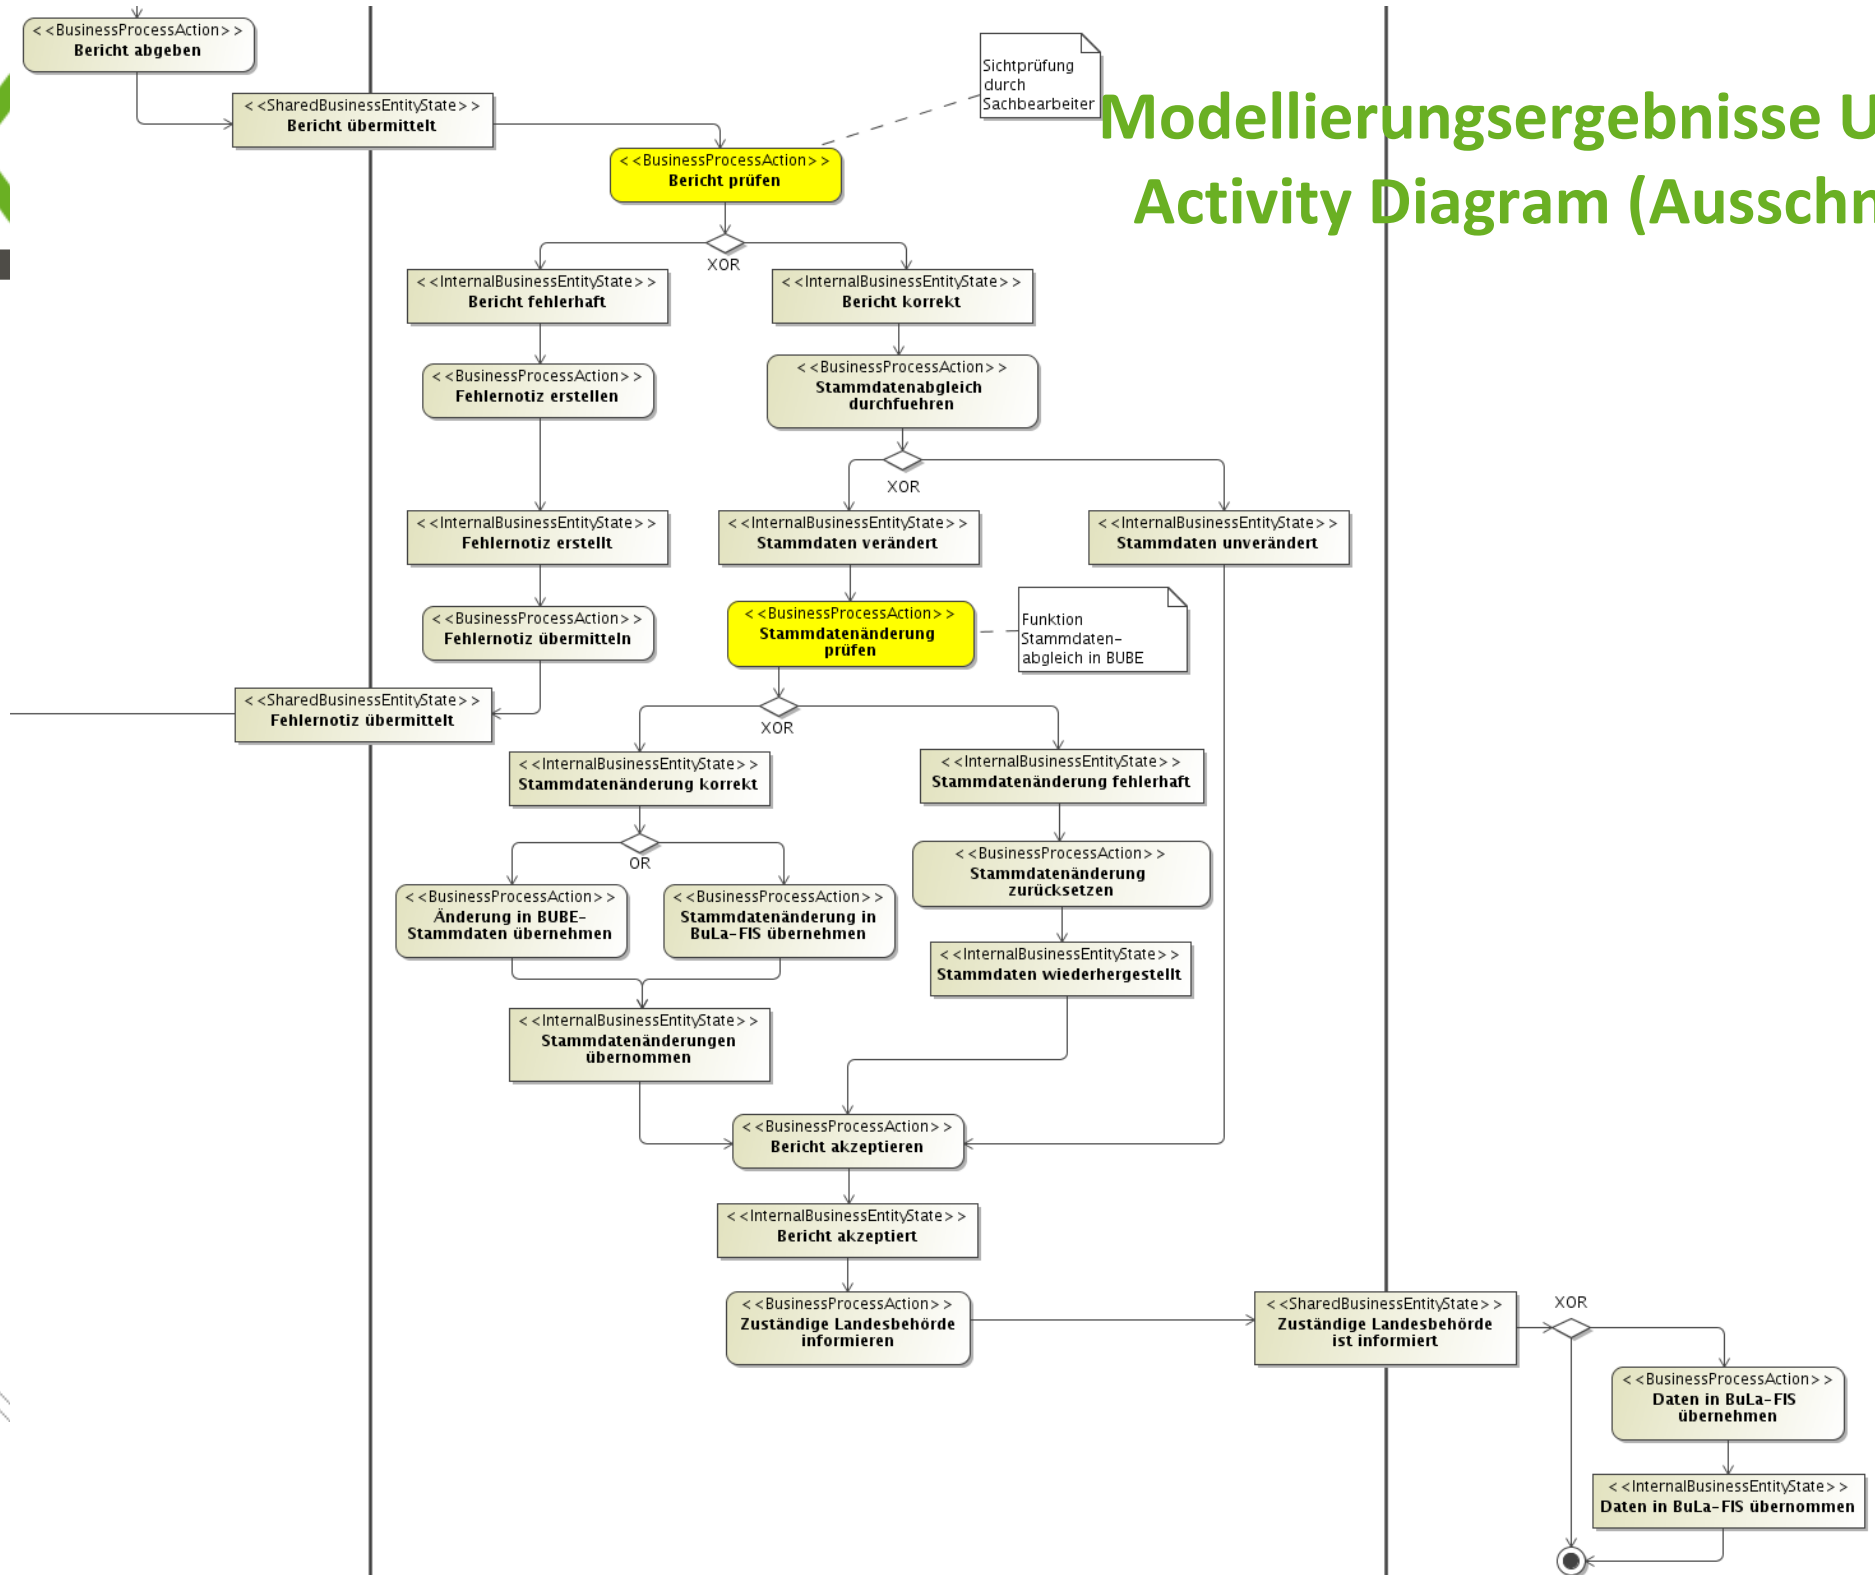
Modellierungsergebnisse U
Activity Diagram (Ausschn

<<BusinessProcessAction>>
Bericht abgeben

<<SharedBusinessEntityState>>
Bericht übermittelt

Sichtprüfung durch Sachbearbeiter

<<BusinessProcessAction>>
Bericht prüfen

XOR

<<InternalBusinessEntityState>>
Bericht fehlerhaft

<<InternalBusinessEntityState>>
Bericht korrekt

<<BusinessProcessAction>>
Fehlernotiz erstellen

<<BusinessProcessAction>>
Stammdatenabgleich durchfuehren

XOR

<<InternalBusinessEntityState>>
Fehlernotiz erstellt

<<InternalBusinessEntityState>>
Stammdaten verändert

<<InternalBusinessEntityState>>
Stammdaten unverändert

<<BusinessProcessAction>>
Fehlernotiz übermitteln

<<BusinessProcessAction>>
Stammdatenänderung prüfen

Funktion Stammdaten-abgleich in BUBE

<<SharedBusinessEntityState>>
Fehlernotiz übermittelt

XOR

<<InternalBusinessEntityState>>
Stammdatenänderung korrekt

<<InternalBusinessEntityState>>
Stammdatenänderung fehlerhaft

OR

<<BusinessProcessAction>>
Stammdatenänderung zurücksetzen

<<BusinessProcessAction>>
Änderung in BUBE-Stammdaten übernehmen

<<BusinessProcessAction>>
Stammdatenänderung in BuLa-FIS übernehmen

<<InternalBusinessEntityState>>
Stammdaten wiederhergestellt

<<InternalBusinessEntityState>>
Stammdatenänderungen übernommen

<<BusinessProcessAction>>
Bericht akzeptieren

<<InternalBusinessEntityState>>
Bericht akzeptiert

<<BusinessProcessAction>>
Zuständige Landesbehörde informieren

<<SharedBusinessEntityState>>
Zuständige Landesbehörde ist informiert

XOR

<<BusinessProcessAction>>
Daten in BuLa-FIS übernehmen

<<InternalBusinessEntityState>>
Daten in BuLa-FIS übernommen